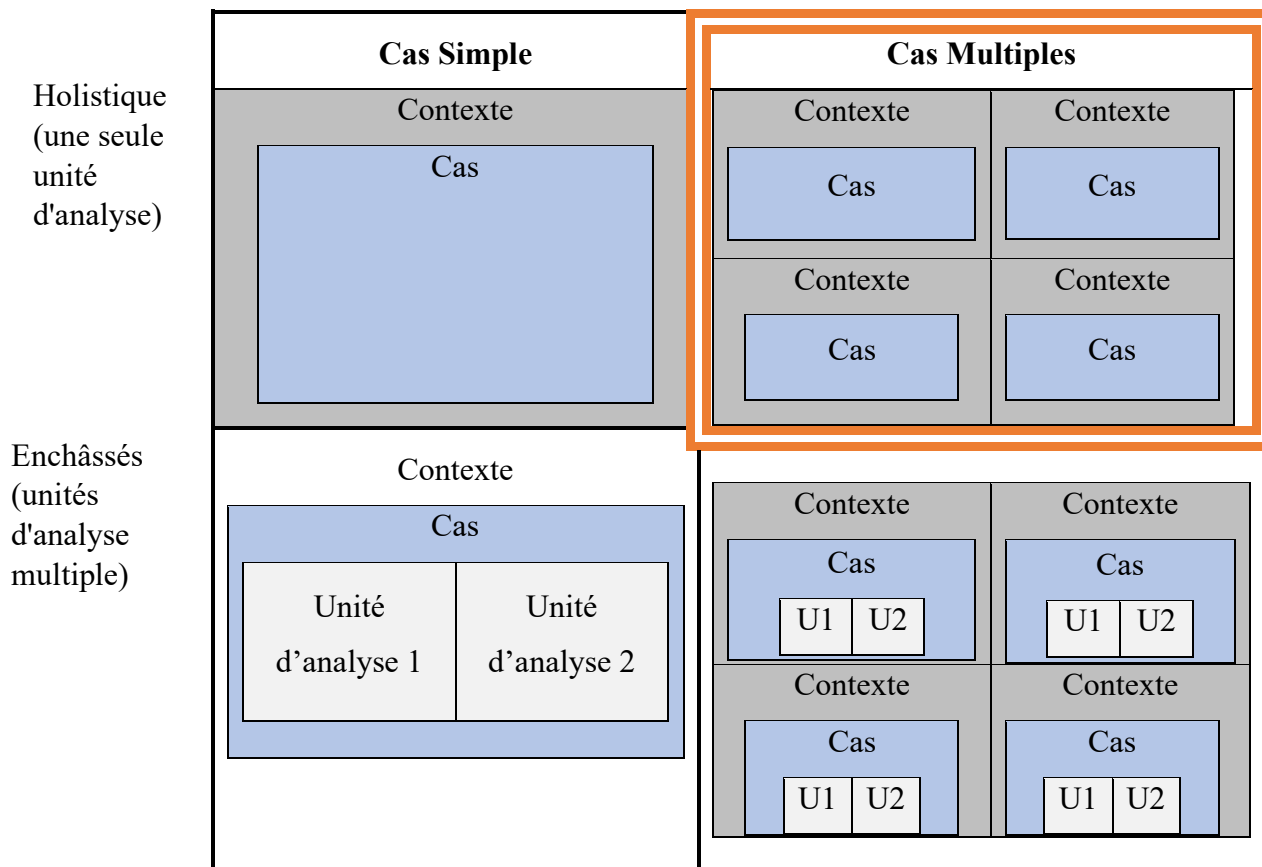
| | Cas Simple | Cas Multiples |
|---|---|---|
| Holistique (une seule unité d'analyse) | Contexte<br>Cas | Contexte<br>Cas<br>Contexte<br>Cas<br>Contexte<br>Cas<br>Contexte<br>Cas |
| Enchâssés (unités d'analyse multiple) | Contexte<br>Cas<br>Unité d’analyse 1<br>Unité d’analyse 2 | Contexte<br>Cas<br>U1 U2<br>Contexte<br>Cas<br>U1 U2<br>Contexte<br>Cas<br>U1 U2<br>Contexte<br>Cas<br>U1 U2 |